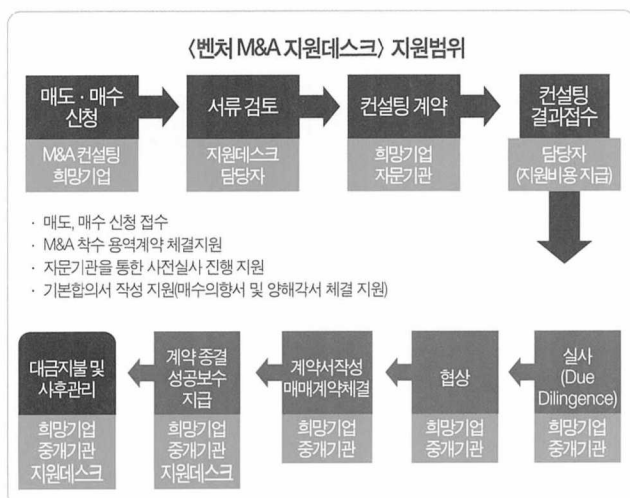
〈벤처 M&A 지원데스크〉 지원범위

매도 · 매수 신청
M&A 컨설팅 희망기업

서류 검토
지원데스크 담당자

컨설팅 계약
희망기업 자문기관

컨설팅 결과접수
담당자 (지원비용 지급)

· 매도, 매수 신청 접수
· M&A 착수 용역계약 체결지원
· 자문기관을 통한 사전실사 진행 지원
· 기본합의서 작성 지원(매수의향서 및 양해각서 체결 지원)

대금지불 및 사후관리
희망기업 중개기관 지원데스크

계약 종결 성공보수 지급
희망기업 중개기관 지원데스크

계약서작성 매매계약체결
희망기업 중개기관

협상
희망기업 중개기관

실사 (Due Dilingence)
희망기업 중개기관